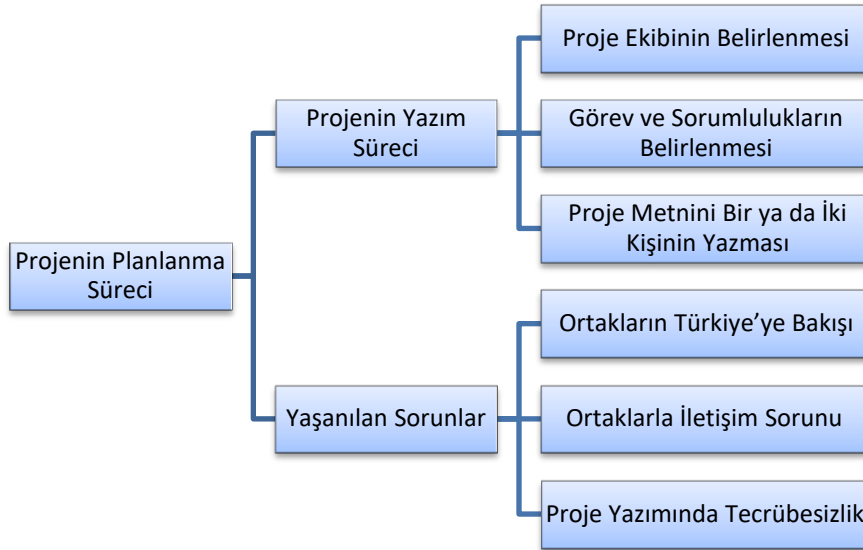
Projenin Planlanma Süreci

Projenin Yazım Süreci

Proje Ekibinin Belirlenmesi

Görev ve Sorumlulukların Belirlenmesi

Proje Metnini Bir ya da İki Kişinin Yazması

Yaşanılan Sorunlar

Ortakların Türkiye'ye Bakışı

Ortaklarla İletişim Sorunu

Proje Yazımında Tecrübesizlik